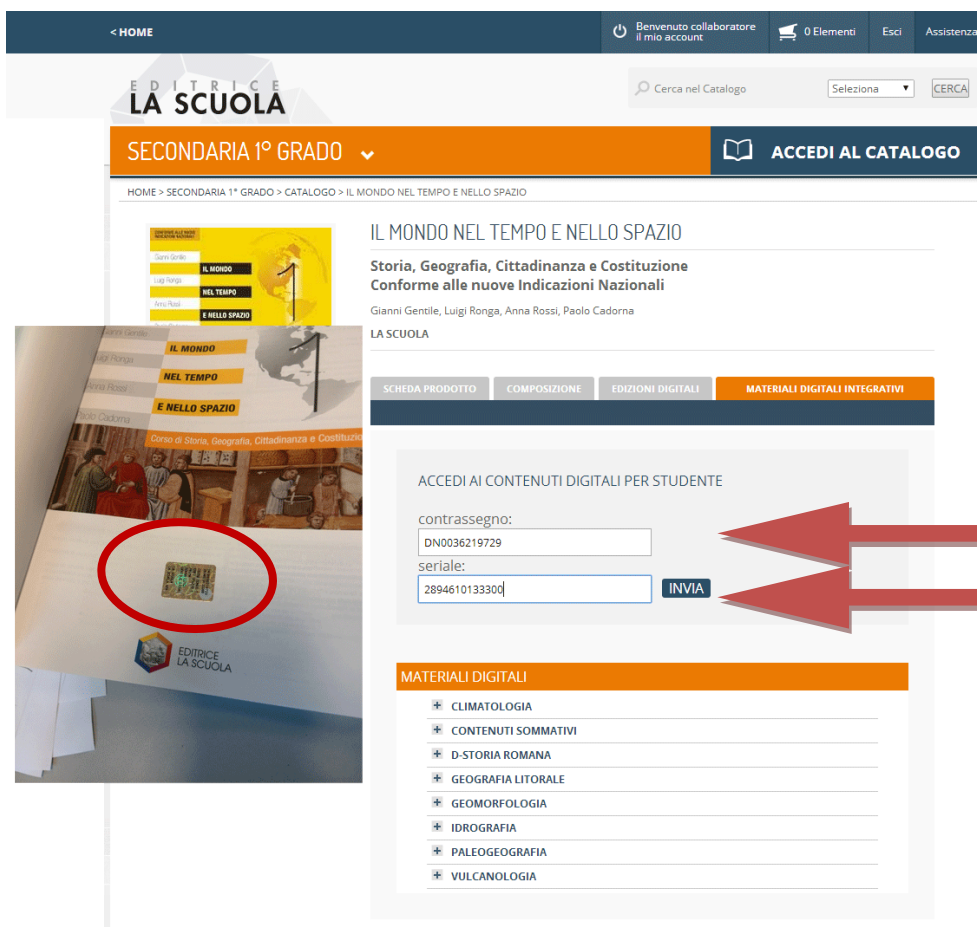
< HOME

Benvenuto collaboratore
il mio account

0 Elementi

Esci

Assistenza

EDITRICE
LA SCUOLA

Cerca nel Catalogo

Seleziona

CERCA

SECONDARIA 1° GRADO

ACCEDI AL CATALOGO

HOME > SECONDARIA 1° GRADO > CATALOGO > IL MONDO NEL TEMPO E NELLO SPAZIO

CONFORME ALLE NUOVE INDICAZIONI NAZIONALI

Gianni Gentile
Luigi Ronga
Anna Rossi

IL MONDO
NEL TEMPO
E NELLO SPAZIO

IL MONDO NEL TEMPO E NELLO SPAZIO

Storia, Geografia, Cittadinanza e Costituzione
Conforme alle nuove Indicazioni Nazionali

Gianni Gentile, Luigi Ronga, Anna Rossi, Paolo Cadorna

LA SCUOLA

Gianni Gentile
Luigi Ronga
Anna Rossi
Paolo Cadorna

IL MONDO
NEL TEMPO
E NELLO SPAZIO

Corso di Storia, Geografia, Cittadinanza e Costitu

EDITRICE
LA SCUOLA

SCHEDA PRODOTTO

COMPOSIZIONE

EDIZIONI DIGITALI

MATERIALI DIGITALI INTEGRATIVI

ACCEDI AI CONTENUTI DIGITALI PER STUDENTE

contrassegno:
DN0036219729

seriale:
2894610133300

INVIA

MATERIALI DIGITALI

CLIMATOLOGIA
CONTENUTI SOMMATIVI
D-STORIA ROMANA
GEOGRAFIA LITORALE
GEOMORFOLOGIA
IDROGRAFIA
PALEOGEOGRAFIA
VULCANOLOGIA